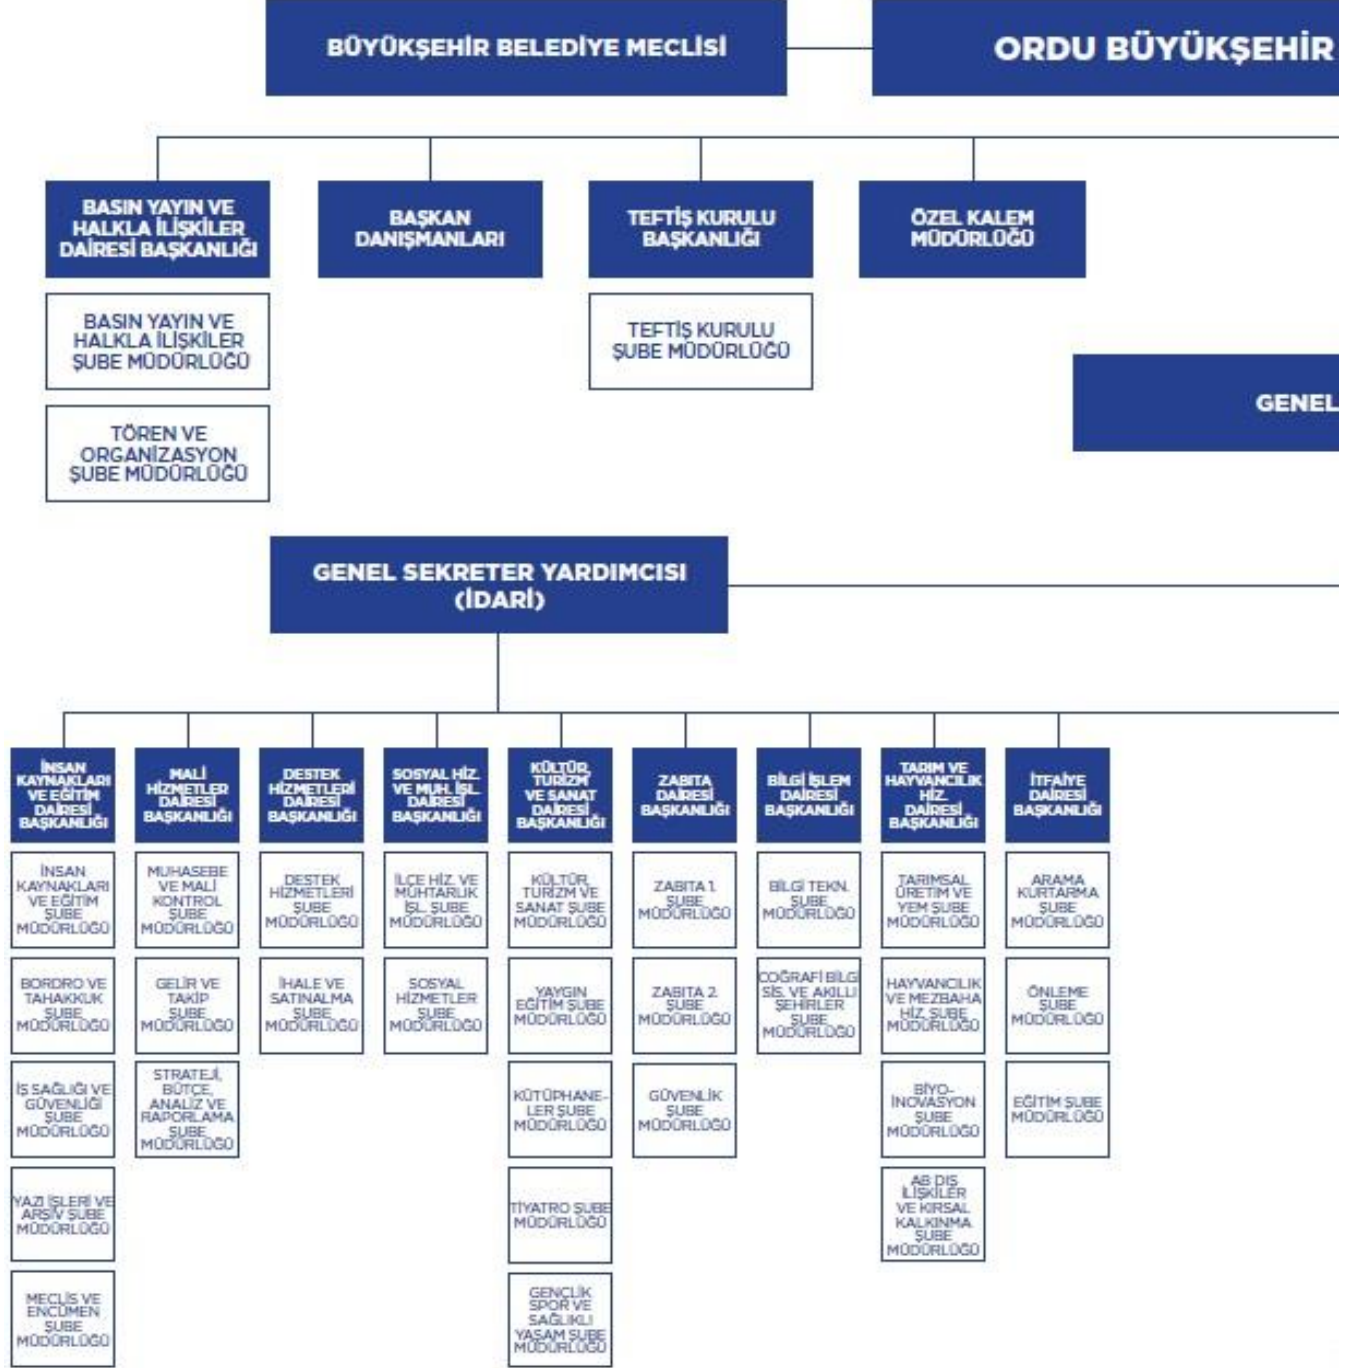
BÜYÜKŞEHİR BELEDİYE MECLİSİ

ORDU BÜYÜKŞEHİR

BASIN YAYIN VE HALKLA İLİŞKİLER DAİRESİ BAŞKANLIĞI

BAŞKAN DANIŞMANLARI

TEFTİŞ KURULU BAŞKANLIĞI

ÖZEL KALEM MÜDÜRLÜĞÜ

BASIN YAYIN VE HALKLA İLİŞKİLER ŞUBE MÜDÜRLÜĞÜ

TÖREN VE ORGANİZASYON ŞUBE MÜDÜRLÜĞÜ

TEFTİŞ KURULU ŞUBE MÜDÜRLÜĞÜ

GENEL

GENEL SEKRETER YARDIMCISI (İDARİ)

İNSAN KAYNAKLARI VE EĞİTİM DAİRESİ BAŞKANLIĞI

İNSAN KAYNAKLARI VE EĞİTİM ŞUBE MÜDÜRLÜĞÜ

BORDRO VE TAHAKKUK ŞUBE MÜDÜRLÜĞÜ

İŞ SAĞLIĞI VE GÜVENLİĞİ ŞUBE MÜDÜRLÜĞÜ

YAZI İŞLERİ VE ARŞİV ŞUBE MÜDÜRLÜĞÜ

MECLİS VE ENCÜMEN ŞUBE MÜDÜRLÜĞÜ

MALİ HİZMETLER DAİRESİ BAŞKANLIĞI

MUHASEBE VE MALİ KONTROL ŞUBE MÜDÜRLÜĞÜ

GELİR VE TAKİP ŞUBE MÜDÜRLÜĞÜ

STRATEJİ, BÜTÇE, ANALİZ VE RAPORLAMA ŞUBE MÜDÜRLÜĞÜ

DESTEK HİZMETLERİ DAİRESİ BAŞKANLIĞI

DESTEK HİZMETLERİ ŞUBE MÜDÜRLÜĞÜ

İHALE VE SATINALMA ŞUBE MÜDÜRLÜĞÜ

SOSYAL HİZ. VE MUH. İŞL. DAİRESİ BAŞKANLIĞI

İLÇE HİZ. VE MUHTARLIK İŞL. ŞUBE MÜDÜRLÜĞÜ

SOSYAL HİZMETLER ŞUBE MÜDÜRLÜĞÜ

KÜLTÜR, TURİZM VE SANAT DAİRESİ BAŞKANLIĞI

KÜLTÜR, TURİZM VE SANAT ŞUBE MÜDÜRLÜĞÜ

YAYGIN EĞİTİM ŞUBE MÜDÜRLÜĞÜ

KÜTÜPHANELER ŞUBE MÜDÜRLÜĞÜ

TİYATRO ŞUBE MÜDÜRLÜĞÜ

GENÇLİK SPOR VE SAĞLIKLI YAŞAM ŞUBE MÜDÜRLÜĞÜ

ZABITA DAİRESİ BAŞKANLIĞI

ZABITA 1. ŞUBE MÜDÜRLÜĞÜ

ZABITA 2. ŞUBE MÜDÜRLÜĞÜ

GÜVENLİK ŞUBE MÜDÜRLÜĞÜ

BİLGİ İŞLEM DAİRESİ BAŞKANLIĞI

BİLGİ TEKN. ŞUBE MÜDÜRLÜĞÜ

COĞRAFİ BİLGİ SİS. VE AKILLI ŞEHİRLER ŞUBE MÜDÜRLÜĞÜ

TARIM VE HAYVANCILIK HİZ. DAİRESİ BAŞKANLIĞI

TARIMSAL ÜRETİM VE YEM ŞUBE MÜDÜRLÜĞÜ

HAYVANCILIK VE MEZBAHA HİZ. ŞUBE MÜDÜRLÜĞÜ

BİYO-İNOVASYON ŞUBE MÜDÜRLÜĞÜ

AB DIŞ İLİŞKİLER VE KIRSAL KALKINMA ŞUBE MÜDÜRLÜĞÜ

İTFAİYE DAİRESİ BAŞKANLIĞI

ARAMA KURTARMA ŞUBE MÜDÜRLÜĞÜ

ÖNLEME ŞUBE MÜDÜRLÜĞÜ

EĞİTİM ŞUBE MÜDÜRLÜĞÜ